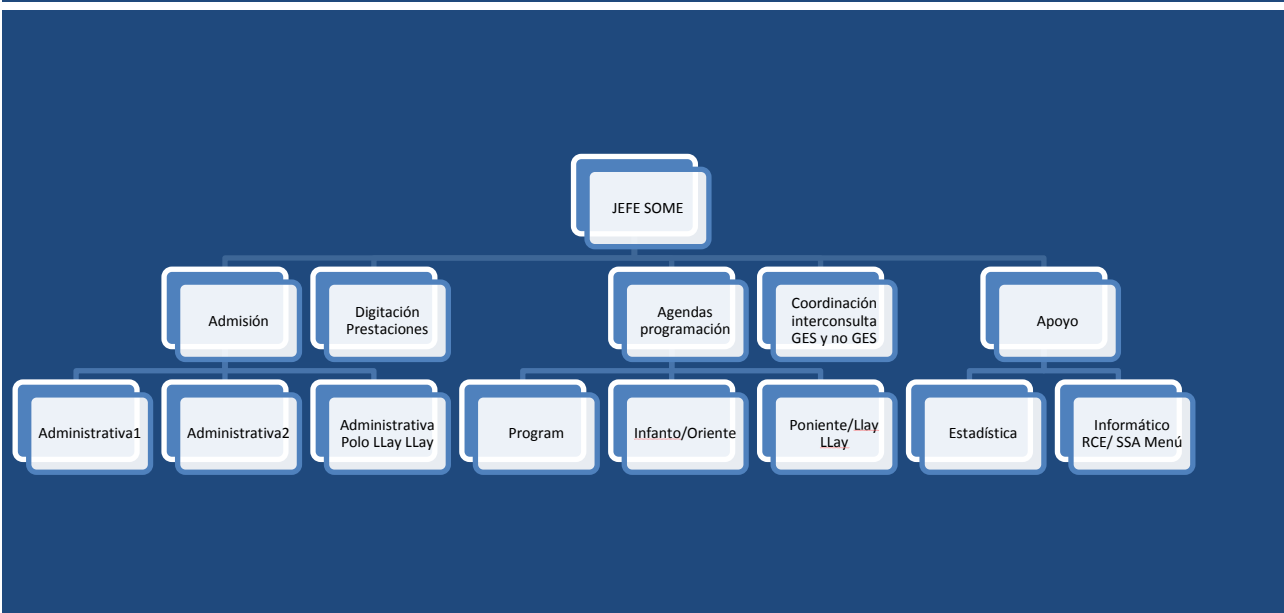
JEFE SOME

Admisión

Digitación Prestaciones

Agendas programación

Coordinación interconsulta GES y no GES

Apoyo

Administrativa1

Administrativa2

Administrativa Polo LLay LLay

Program

Infanto/Oriente

Poniente/Llay LLay

Estadística

Informático RCE/ SSA Menú